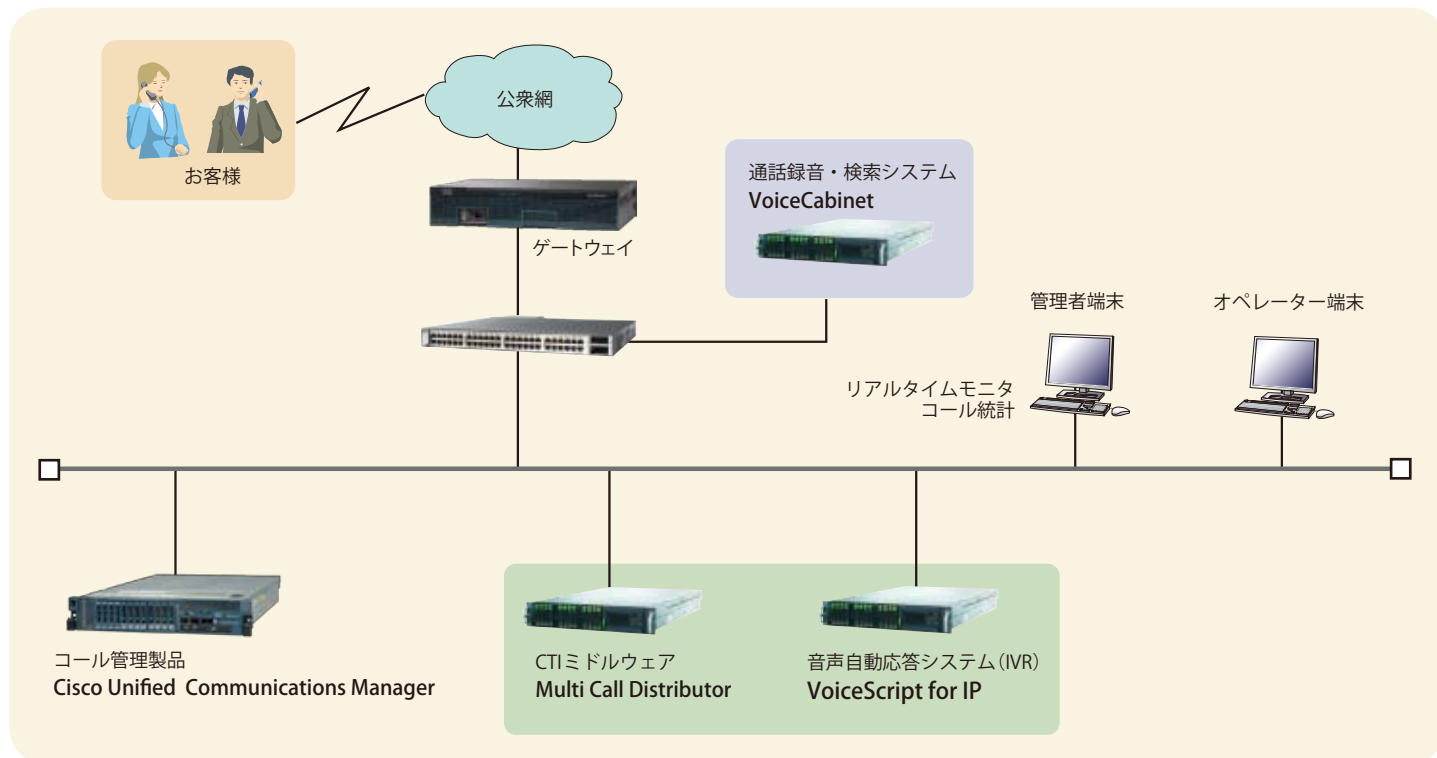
お客様

公衆網

ゲートウェイ

通話録音・検索システム
VoiceCabinet

管理者端末

オペレーター端末

リアルタイムモニタ
コール統計

コール管理製品
Cisco Unified Communications Manager

CTIミドルウェア
Multi Call Distributor

音声自動応答システム(IVR)
VoiceScript for IP